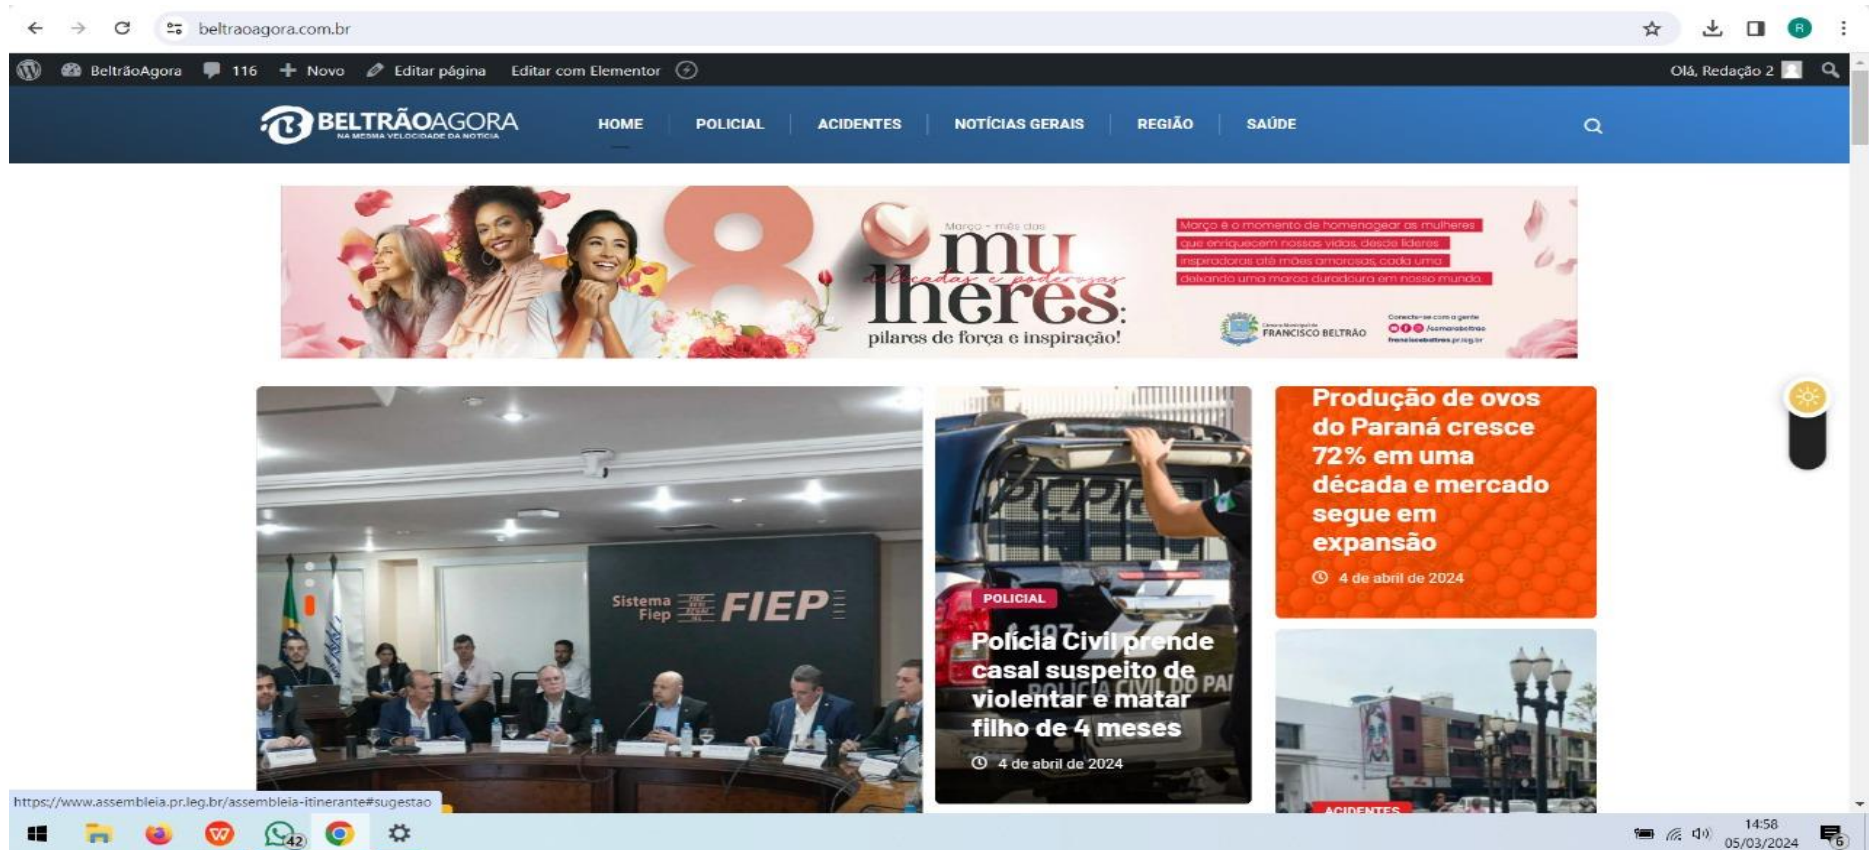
beltraoagora.com.br

BeltrãoAgora 116 Novo Editar página Editar com Elementor

Olá, Redação 2

BELTRÃOAGORA
NA MESMA VELOCIDADE DA NOTÍCIA

HOME POLICIAL ACIDENTES NOTÍCIAS GERAIS REGIÃO SAÚDE

8 Março - mês das mulheres delicadas e poderosas: pilares de força e inspiração!

Março é o momento de homenagear as mulheres que enriquecem nossas vidas, desde líderes inspiradoras até mães amorosas, cada uma deixando uma marca duradoura em nosso mundo.

Câmara Municipal de FRANCISCO BELTRÃO

Conecte-se com a gente /camarabeltrao franciscobeltrao.pr.leg.br

Sistema Fiep FIEP

POLICIAL
Polícia Civil prende casal suspeito de violentar e matar filho de 4 meses
4 de abril de 2024

Produção de ovos do Paraná cresce 72% em uma década e mercado segue em expansão
4 de abril de 2024

ACIDENTES

https://www.assembleia.pr.leg.br/assembleia-itinerante#sugestao

42

14:58
05/03/2024

6